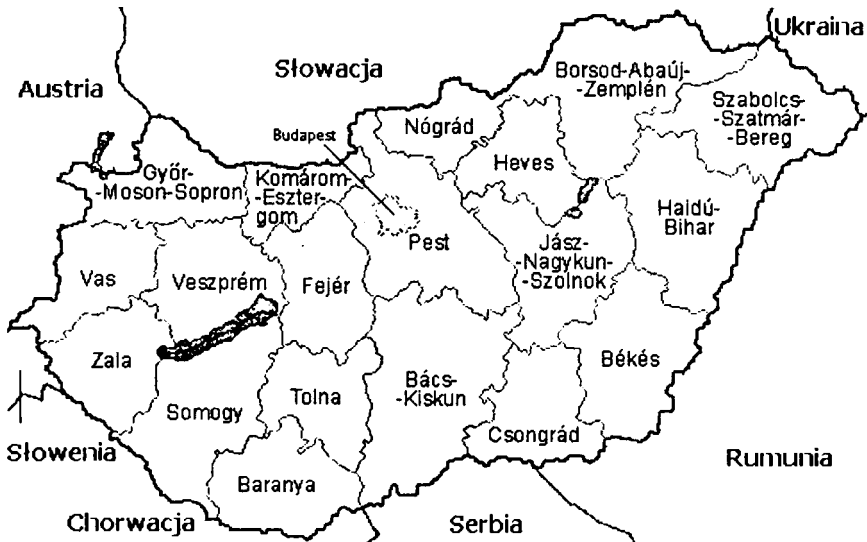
Ukraina
Austria
Słowacja
Borsod-Abaúj--Zemplén
Szabolcs--Szatmár--Bereg
Budapest
Nógrád
Heves
Győr--Moson-Sopron
Komárom--Esztergom
Hajdú-Bihar
Pest
Jász--Nagykun--Szolnok
Vas
Veszprém
Fejér
Zala
Békés
Bács--Kiskun
Somogy
Tolna
Słowenia
Csongrád
Rumunia
Baranya
Chorwacja
Serbia